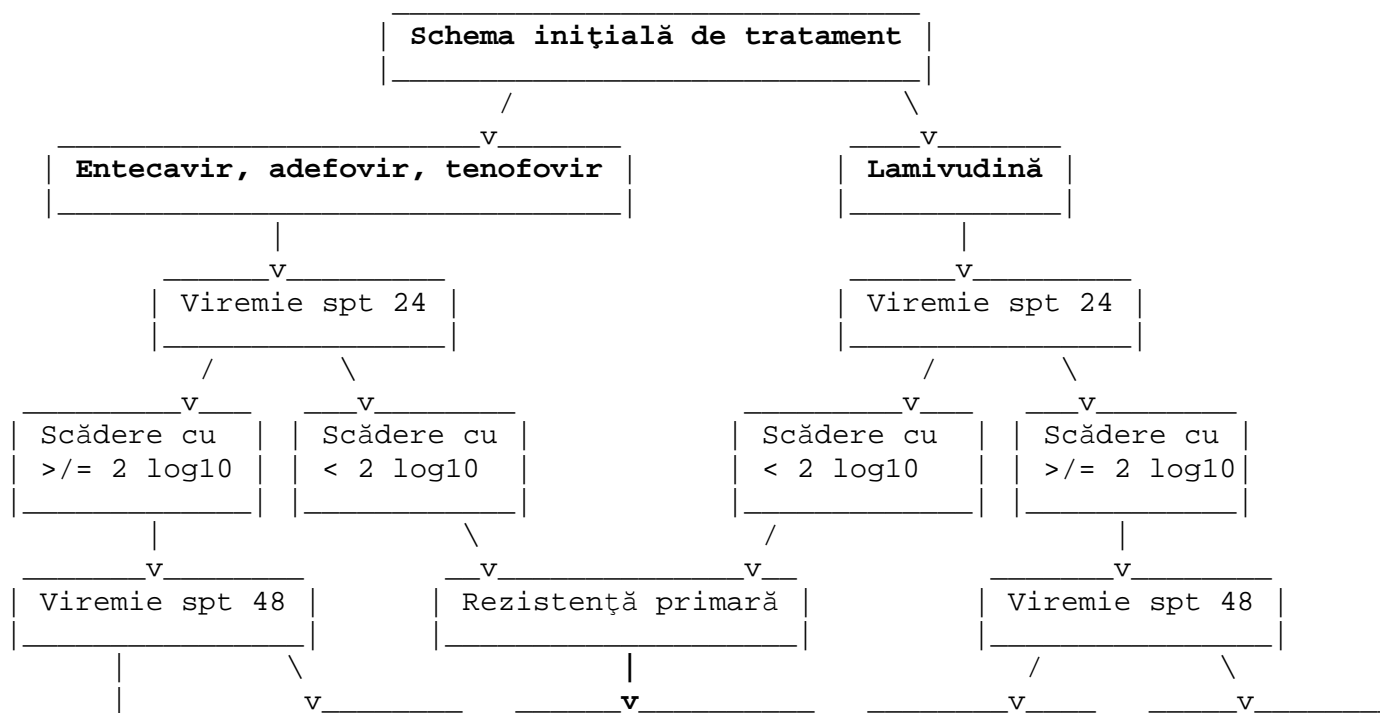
Schema iniţială de tratament

Entecavir, adefovir, tenofovir

Lamivudină

Viremie spt 24

Viremie spt 24

Scădere cu >/= 2 log10

Scădere cu < 2 log10

Scădere cu < 2 log10

Scădere cu >/= 2 log10

Viremie spt 48

Rezistenţă primară

Viremie spt 48